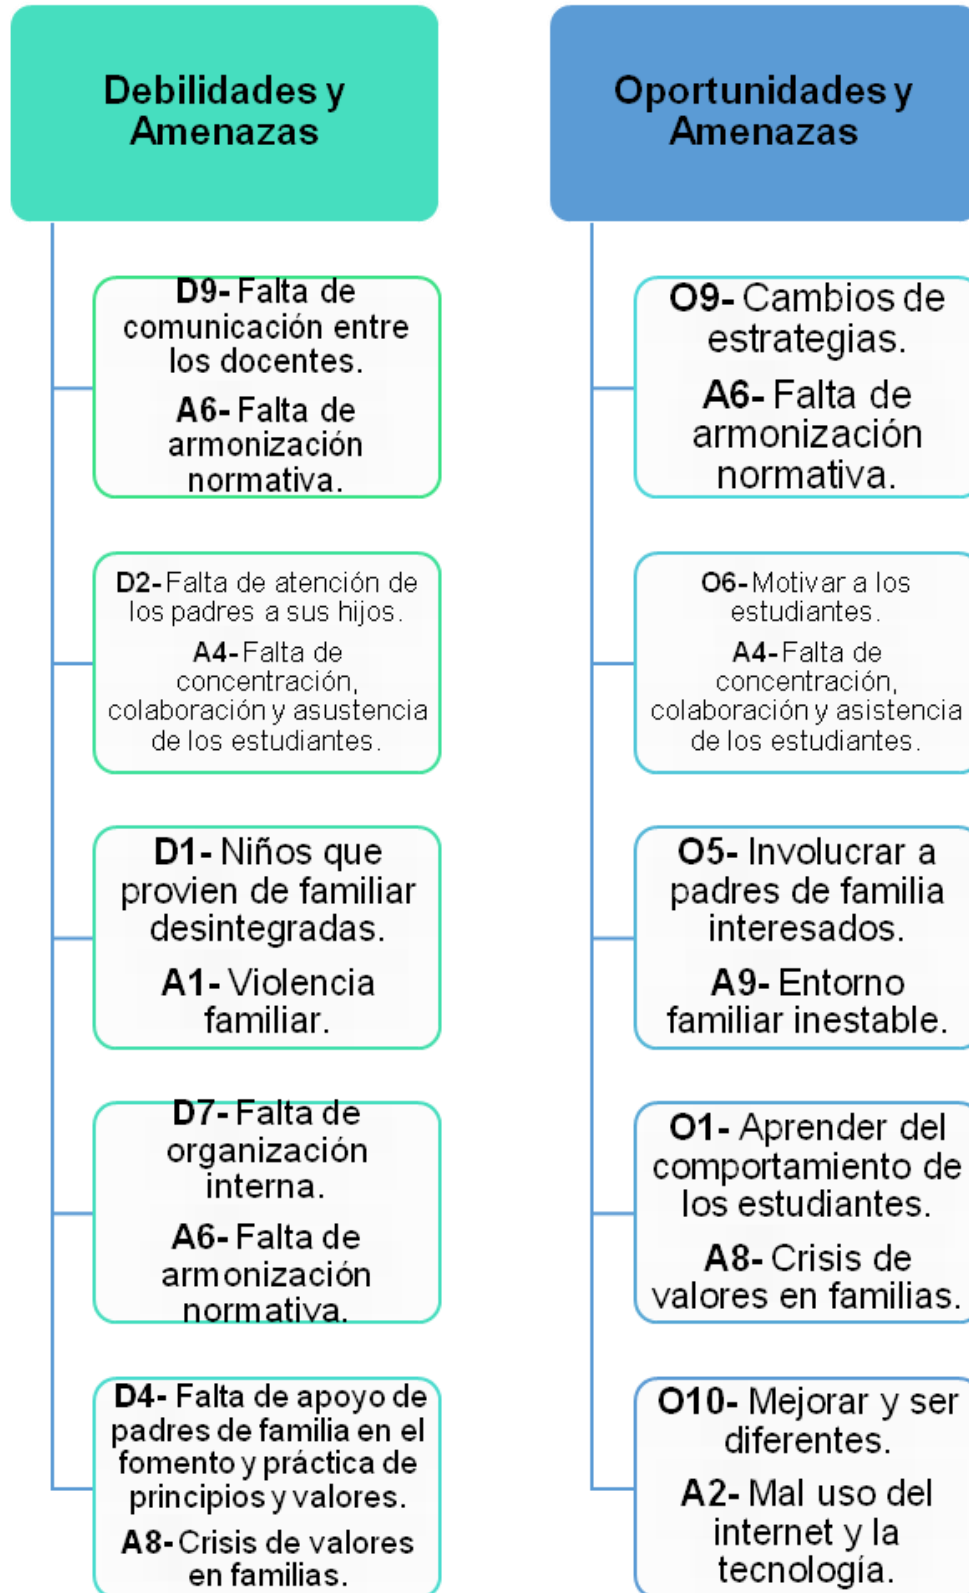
Debilidades y Amenazas

D9- Falta de comunicación entre los docentes.

A6- Falta de armonización normativa.

D2- Falta de atención de los padres a sus hijos.

A4- Falta de concentración, colaboración y asustencia de los estudiantes.

D1- Niños que provien de familiar desintegradas.

A1- Violencia familiar.

D7- Falta de organización interna.

A6- Falta de armonización normativa.

D4- Falta de apoyo de padres de familia en el fomento y práctica de principios y valores.

A8- Crisis de valores en familias.

Oportunidades y Amenazas

O9- Cambios de estrategias.

A6- Falta de armonización normativa.

O6- Motivar a los estudiantes.

A4- Falta de concentración, colaboración y asistencia de los estudiantes.

O5- Involucrar a padres de familia interesados.

A9- Entorno familiar inestable.

O1- Aprender del comportamiento de los estudiantes.

A8- Crisis de valores en familias.

O10- Mejorar y ser diferentes.

A2- Mal uso del internet y la tecnología.